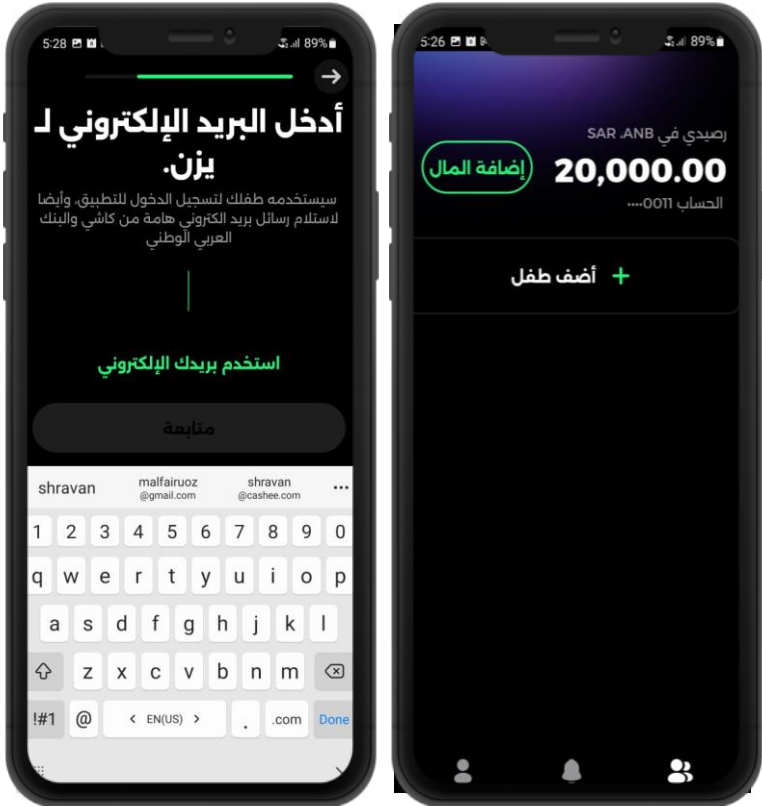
5:28 89%

أدخل البريد الإلكتروني لـ يزن.

سيستخدمه طفلك لتسجيل الدخول للتطبيق، وأيضا لاستلام رسائل بريد الكتروني هامة من كاشي والبنك العربي الوطني

استخدم بريدك الإلكتروني

متابعة

shravan | malfairuoz @gmail.com | shravan @cashee.com | ...

1 2 3 4 5 6 7 8 9 0
q w e r t y u i o p
a s d f g h j k l
z x c v b n m
!#1 @ < EN(US) > . .com Done

5:26 89%

رصيدي في ANB، SAR

20,000.00

إضافة المال

الحساب 0011••••

أضف طفل +